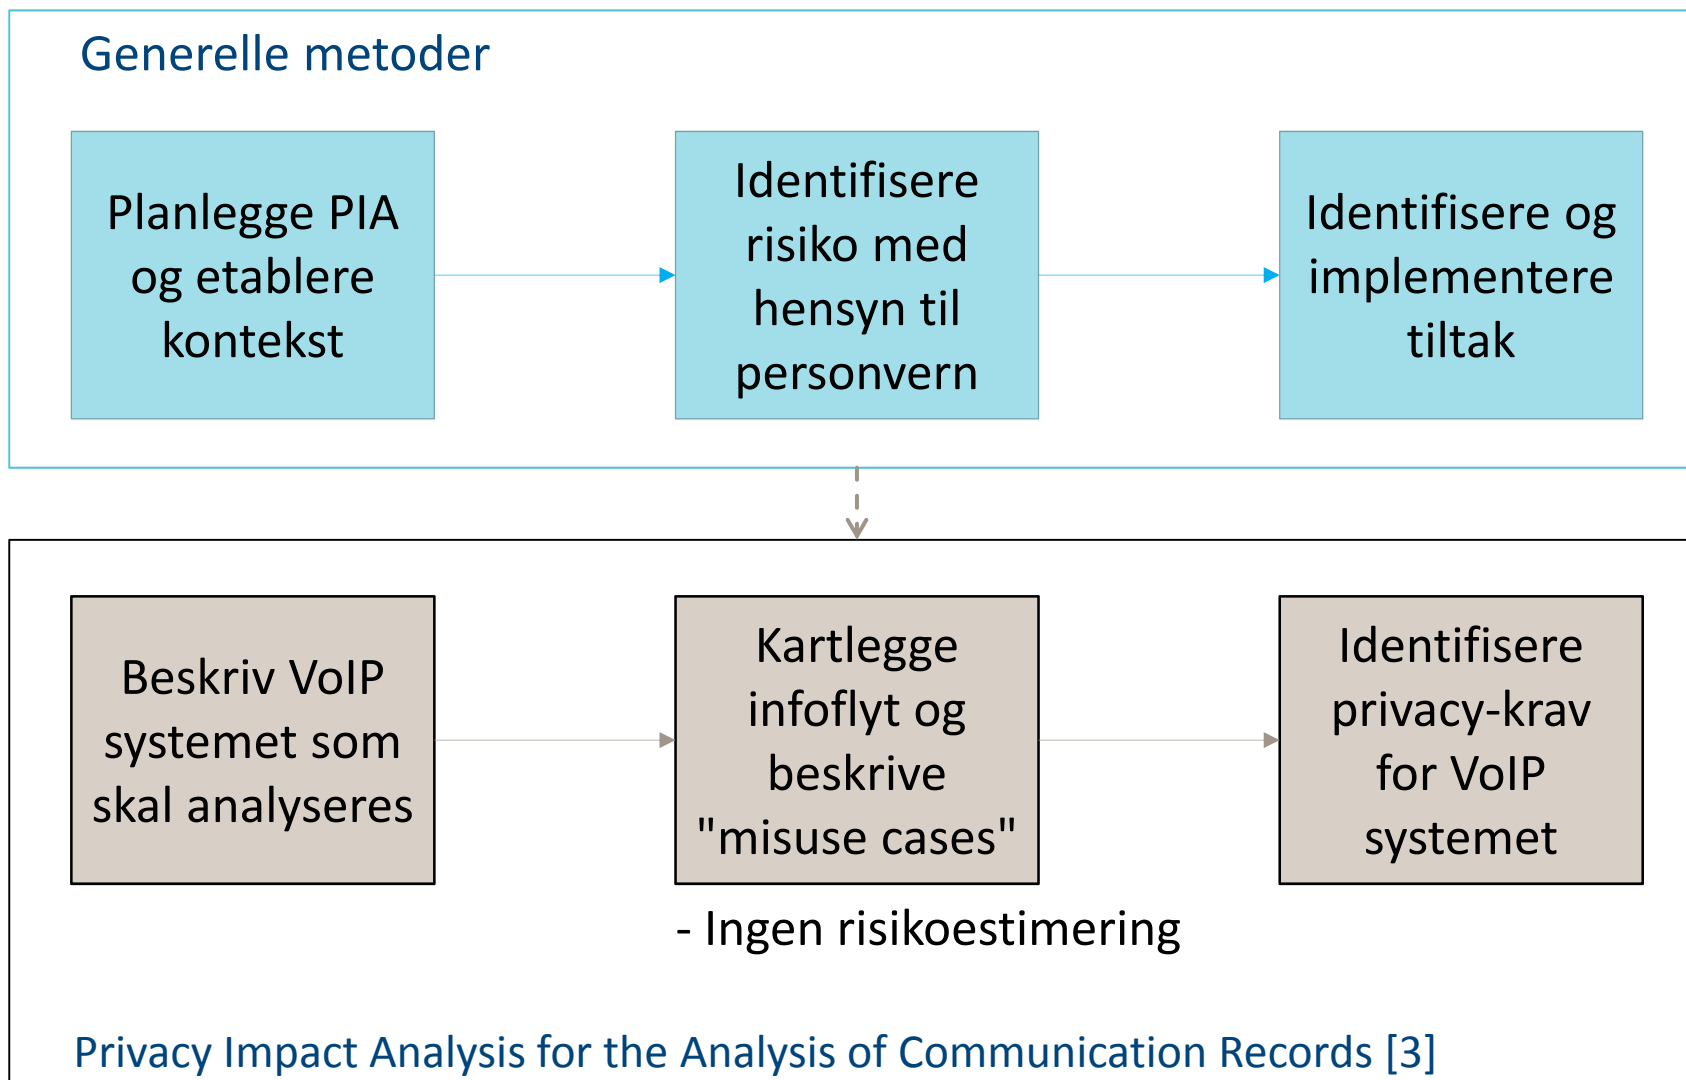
Generelle metoder

Planlegge PIA og etablere kontekst

Identifisere risiko med hensyn til personvern

Identifisere og implementere tiltak

Beskriv VoIP systemet som skal analyseres

Kartlegge infoflyt og beskrive "misuse cases"

Identifisere privacy-krav for VoIP systemet

- Ingen risikoestimering

Privacy Impact Analysis for the Analysis of Communication Records [3]